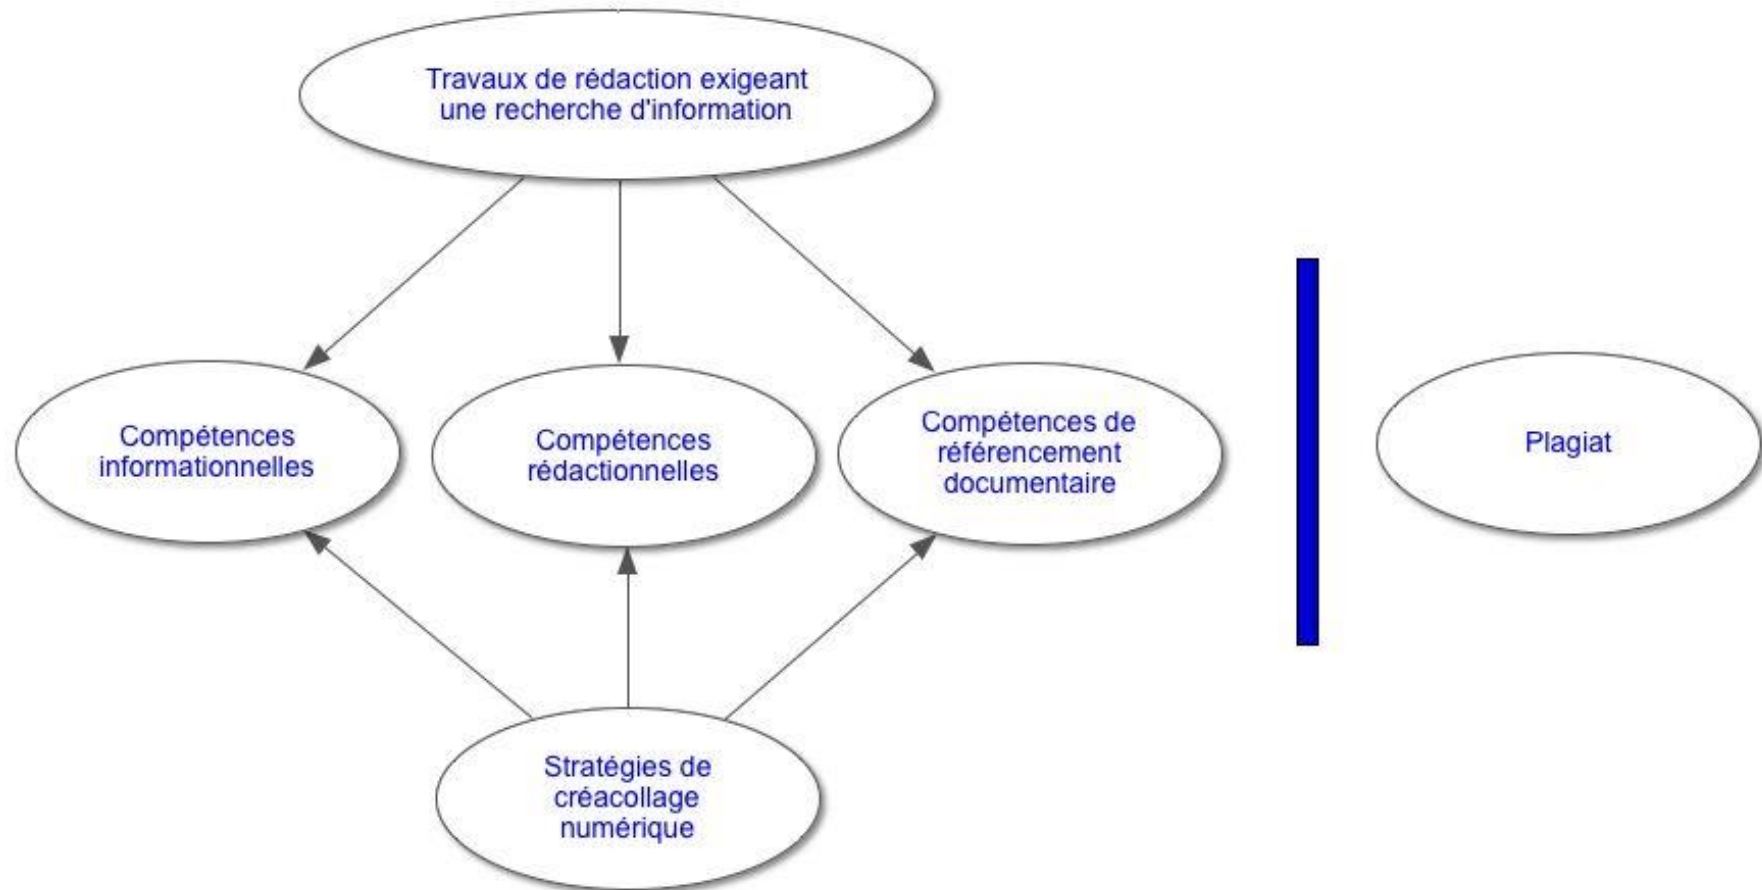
Travaux de rédaction exigeant une recherche d'information

Compétences informationnelles

Compétences rédactionnelles

Compétences de référencement documentaire

Plagiat

Stratégies de créacollage numérique